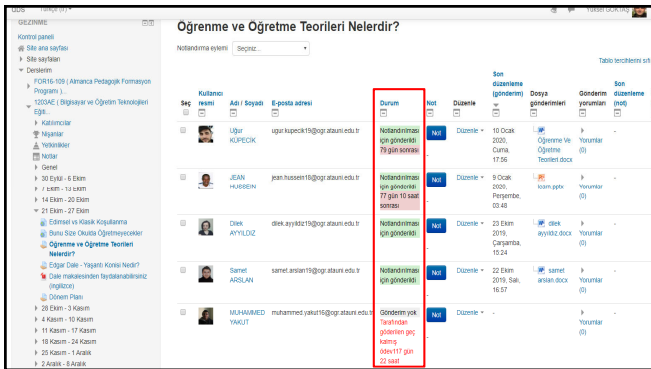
UDS Türkçe (tr)

Yüksel GÖKTAŞ

GEZİNME

Kontrol paneli
Site ana sayfası
Site sayfaları
Derslerim
FOR16-109 ( Almanca Pedagojik Formasyon Programı ) ...
1203AE ( Bilgisayar ve Öğretim Teknolojileri Eğiti...
Katılımcılar
Nişanlar
Yetkinlikler
Notlar
Genel
30 Eylül - 6 Ekim
7 Ekim - 13 Ekim
14 Ekim - 20 Ekim
21 Ekim - 27 Ekim
Edimsel ve Klasik Koşullanma
Bunu Size Okulda Öğretmeyecekler
Öğrenme ve Öğretme Teorileri Nelerdir?
Edgar Dale - Yaşantı Konisi Nedir?
Dale makalesinden faydalanabilirsiniz (İngilizce)
Dönem Planı
28 Ekim - 3 Kasım
4 Kasım - 10 Kasım
11 Kasım - 17 Kasım
18 Kasım - 24 Kasım
25 Kasım - 1 Aralık
2 Aralık - 8 Aralık

Öğrenme ve Öğretme Teorileri Nelerdir?

Notlandırma eylemi Seçiniz...

Tablo tercihlerini sıf

| Seç | Kullanıcı resmi | Adı / Soyadı | E-posta adresi | Durum | Not | Düzenle | Son düzenleme (gönderim) | Dosya gönderimleri | Gönderim yorumları | Son düzenleme (not) |
|---|---|---|---|---|---|---|---|---|---|---|
| | | Uğur KUPECİK | ugur.kupecik19@ogr.atauni.edu.tr | Notlandırılması için gönderildi 79 gün sonrası | Not | Düzenle | 10 Ocak 2020, Cuma, 17:56 | Öğrenme Ve Öğretme Teorileri.docx | Yorumlar (0) | - |
| | | JEAN HUSSEIN | jean.hussein18@ogr.atauni.edu.tr | Notlandırılması için gönderildi 77 gün 10 saat sonrası | Not | Düzenle | 9 Ocak 2020, Perşembe, 03:48 | losm.pptx | Yorumlar (0) | - |
| | | Dilek AYYILDIZ | dilek.ayyildiz19@ogr.atauni.edu.tr | Notlandırılması için gönderildi | Not | Düzenle | 23 Ekim 2019, Çarşamba, 15:24 | dilek ayyıldız.docx | Yorumlar (0) | - |
| | | Samet ARSLAN | samet.arslan19@ogr.atauni.edu.tr | Notlandırılması için gönderildi | Not | Düzenle | 22 Ekim 2019, Salı, 16:57 | samet arslan.docx | Yorumlar (0) | - |
| | | MUHAMMED YAKUT | muhammed.yakut16@ogr.atauni.edu.tr | Gönderim yok Tarafından gönderim geç kalmış ödev117 gün 22 saat | Not | Düzenle | - | | Yorumlar (0) | - |